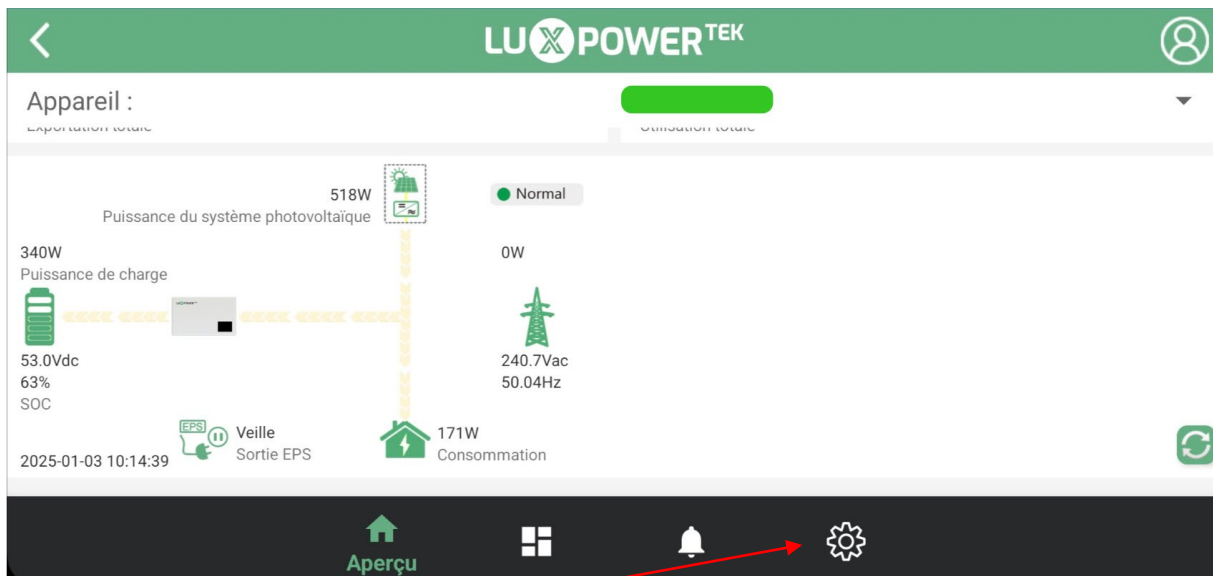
LUXPOWER$^{TEK}$

Appareil :

Exportation totale

Utilisation totale

518W
Puissance du système photovoltaïque

Normal

340W
Puissance de charge

0W

53.0Vdc
63%
SOC

240.7Vac
50.04Hz

EPS

Veille
Sortie EPS

171W
Consommation

2025-01-03 10:14:39

Aperçu